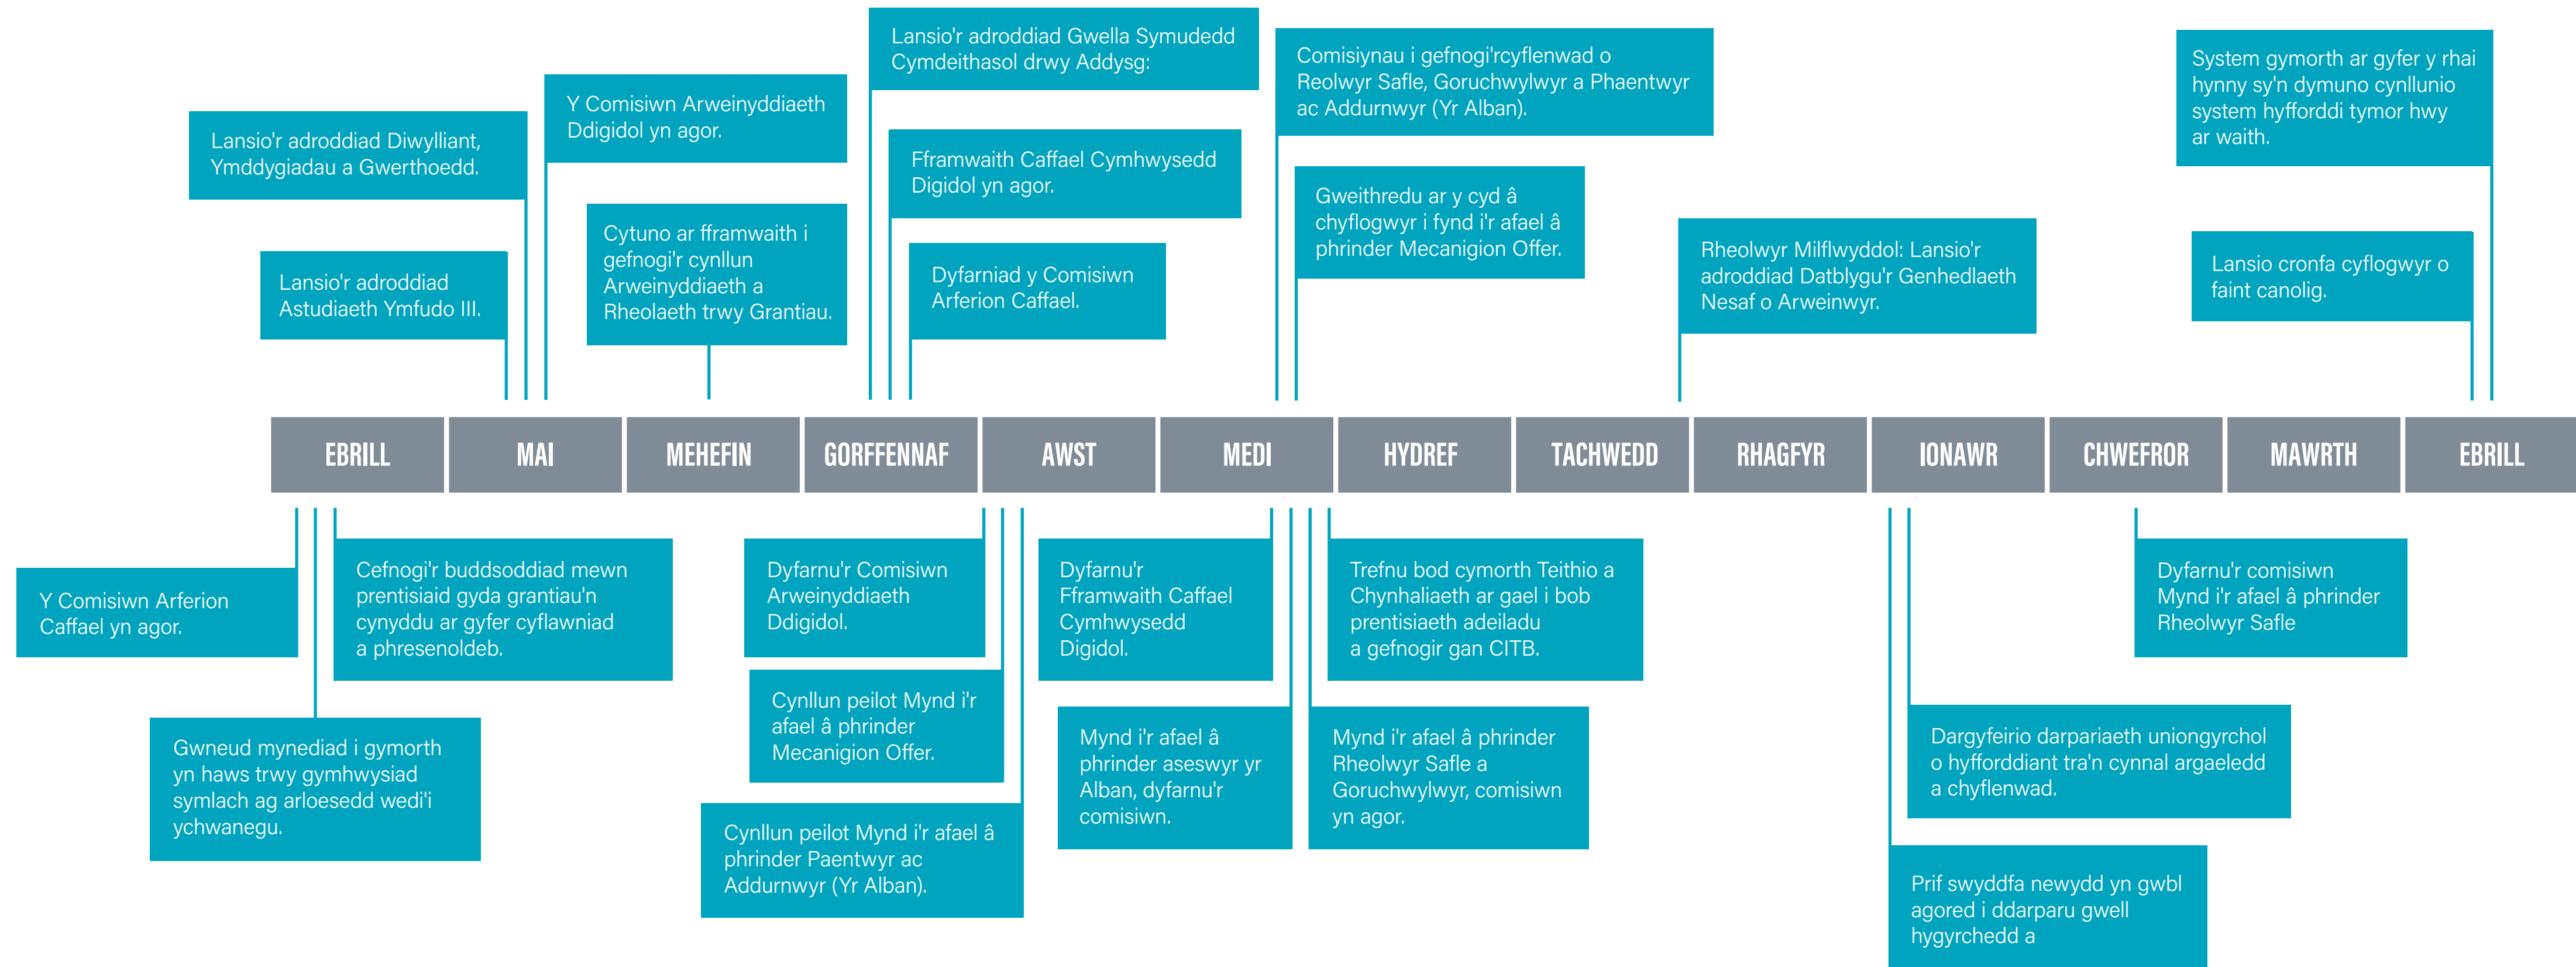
Lansio'r adroddiad Diwylliant, Ymddygiadau a Gwerthoedd.

Lansio'r adroddiad Astudiaeth Ymfudo III.

Y Comisiwn Arweinyddiaeth Ddigidol yn agor.

Cytuno ar fframwaith i gefnogi'r cynllun Arweinyddiaeth a Rheolaeth trwy Grantiau.

Lansio'r adroddiad Gwella Symudedd Cymdeithasol drwy Addysg:

Fframwaith Caffael Cymhwysedd Digidol yn agor.

Dyfarniad y Comisiwn Arferion Caffael.

Comisiynau i gefnogi'rcyflenwad o Reolwyr Safle, Goruchwylwyr a Phaentwyr ac Addurnwyr (Yr Alban).

Gweithredu ar y cyd â chyflogwyr i fynd i'r afael â phrinder Mecanigion Offer.

Rheolwyr Milflwyddol: Lansio'r adroddiad Datblygu'r Genhedlaeth Nesaf o Arweinwyr.

System gymorth ar gyfer y rhai hynny sy'n dymuno cynllunio system hyfforddi tymor hwy ar waith.

Lansio cronfa cyflogwyr o faint canolig.

EBRILL | MAI | MEHEFIN | GORFFENNAF | AWST | MEDI | HYDREF | TACHWEDD | RHAGFYR | IONAWR | CHWEFROR | MAWRTH | EBRILL

Y Comisiwn Arferion Caffael yn agor.

Cefnogi'r buddsoddiad mewn prentisiaid gyda grantiau'n cynyddu ar gyfer cyflawniad a phresenoldeb.

Gwneud mynediad i gymorth yn haws trwy gymhwysiad symlach ag arloesedd wedi'i ychwanegu.

Dyfarnu'r Comisiwn Arweinyddiaeth Ddigidol.

Cynllun peilot Mynd i'r afael â phrinder Mecanigion Offer.

Cynllun peilot Mynd i'r afael â phrinder Paentwyr ac Addurnwyr (Yr Alban).

Dyfarnu'r Fframwaith Caffael Cymhwysedd Digidol.

Mynd i'r afael â phrinder aseswyr yr Alban, dyfarnu'r comisiwn.

Trefnu bod cymorth Teithio a Chynhaliaeth ar gael i bob prentisiaeth adeiladu a gefnogir gan CITB.

Mynd i'r afael â phrinder Rheolwyr Safle a Goruchwylwyr, comisiwn yn agor.

Dargyfeirio darpariaeth uniongyrchol o hyfforddiant tra'n cynnal argaeledd a chyflenwad.

Prif swyddfa newydd yn gwbl agored i ddarparu gwell hygyrchedd a

Dyfarnu'r comisiwn Mynd i'r afael â phrinder Rheolwyr Safle